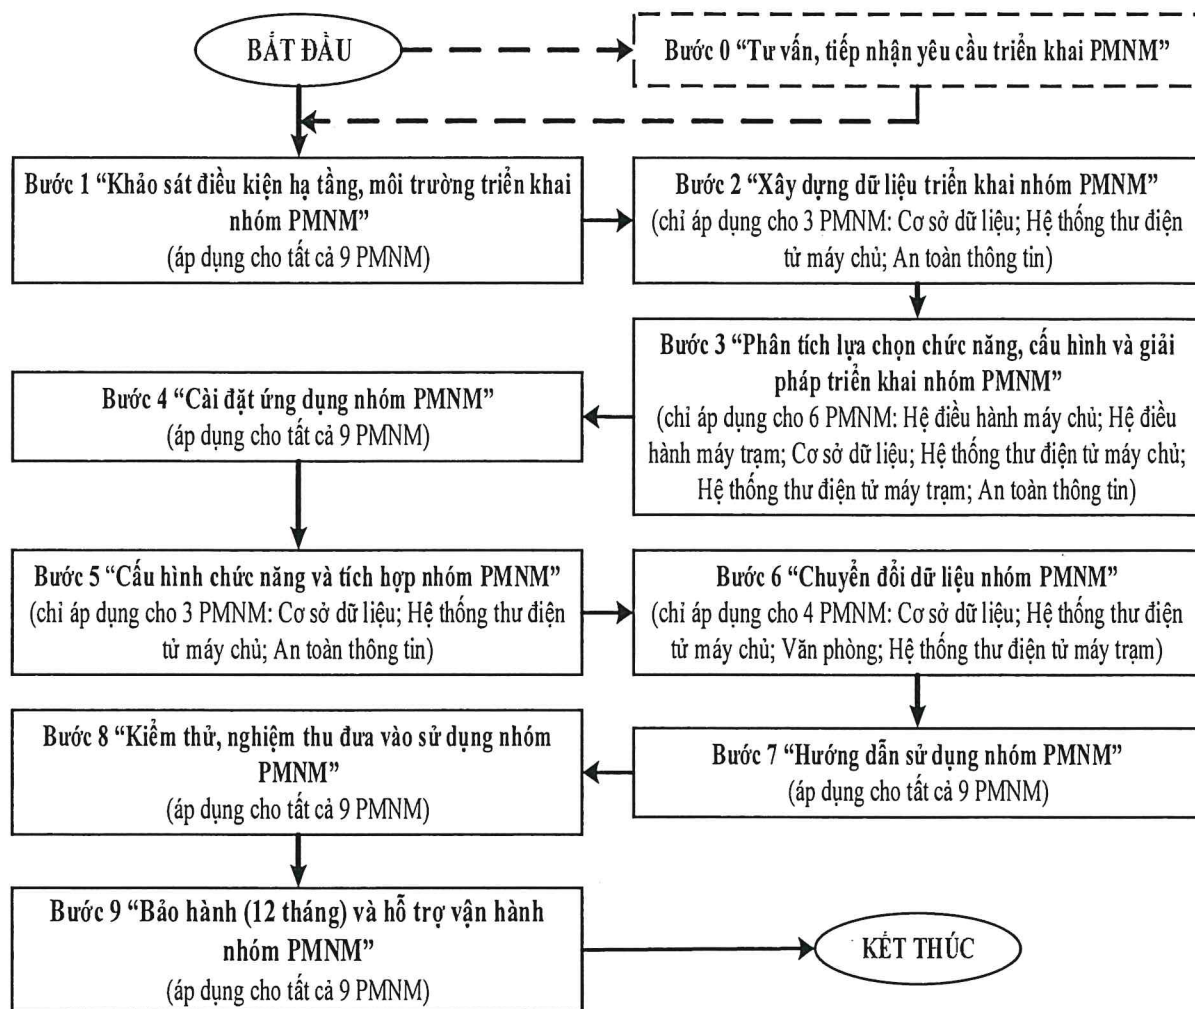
BẮT ĐẦU

Bước 0 "Tư vấn, tiếp nhận yêu cầu triển khai PMNM"

Bước 1 "Khảo sát điều kiện hạ tầng, môi trường triển khai nhóm PMNM"
(áp dụng cho tất cả 9 PMNM)

Bước 2 "Xây dựng dữ liệu triển khai nhóm PMNM"
(chỉ áp dụng cho 3 PMNM: Cơ sở dữ liệu; Hệ thống thư điện tử máy chủ; An toàn thông tin)

Bước 3 "Phân tích lựa chọn chức năng, cấu hình và giải pháp triển khai nhóm PMNM"
(chỉ áp dụng cho 6 PMNM: Hệ điều hành máy chủ; Hệ điều hành máy trạm; Cơ sở dữ liệu; Hệ thống thư điện tử máy chủ; Hệ thống thư điện tử máy trạm; An toàn thông tin)

Bước 4 "Cài đặt ứng dụng nhóm PMNM"
(áp dụng cho tất cả 9 PMNM)

Bước 5 "Cấu hình chức năng và tích hợp nhóm PMNM"
(chỉ áp dụng cho 3 PMNM: Cơ sở dữ liệu; Hệ thống thư điện tử máy chủ; An toàn thông tin)

Bước 6 "Chuyển đổi dữ liệu nhóm PMNM"
(chỉ áp dụng cho 4 PMNM: Cơ sở dữ liệu; Hệ thống thư điện tử máy chủ; Văn phòng; Hệ thống thư điện tử máy trạm)

Bước 7 "Hướng dẫn sử dụng nhóm PMNM"
(áp dụng cho tất cả 9 PMNM)

Bước 8 "Kiểm thử, nghiệm thu đưa vào sử dụng nhóm PMNM"
(áp dụng cho tất cả 9 PMNM)

Bước 9 "Bảo hành (12 tháng) và hỗ trợ vận hành nhóm PMNM"
(áp dụng cho tất cả 9 PMNM)

KẾT THÚC